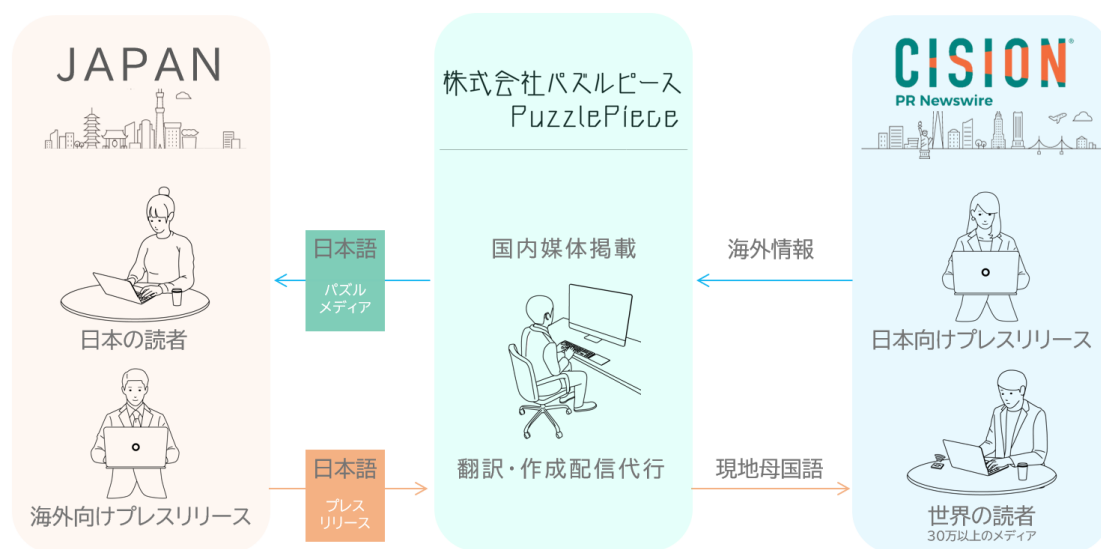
JAPAN

日本の読者

海外向けプレスリリース

株式会社パズルピース
PuzzlePiece

日本語
パズル
メディア

国内媒体掲載

海外情報

日本語
プレス
リリース

翻訳・作成配信代行

現地母国語

CISION
PR Newswire

日本向けプレスリリース

世界の読者
30万以上のメディア